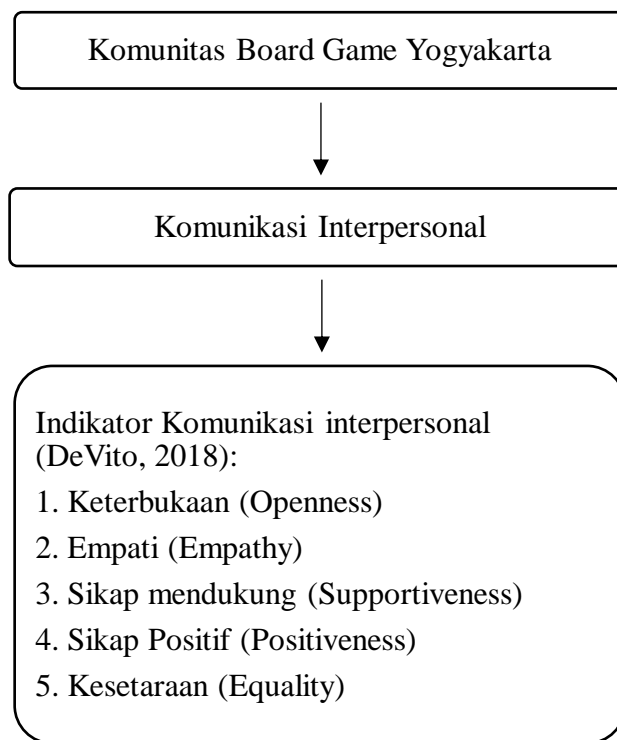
Komunitas Board Game Yogyakarta

Komunikasi Interpersonal

Indikator Komunikasi interpersonal (DeVito, 2018):

1. Keterbukaan (Openness)
2. Empati (Empathy)
3. Sikap mendukung (Supportiveness)
4. Sikap Positif (Positiveness)
5. Kesetaraan (Equality)